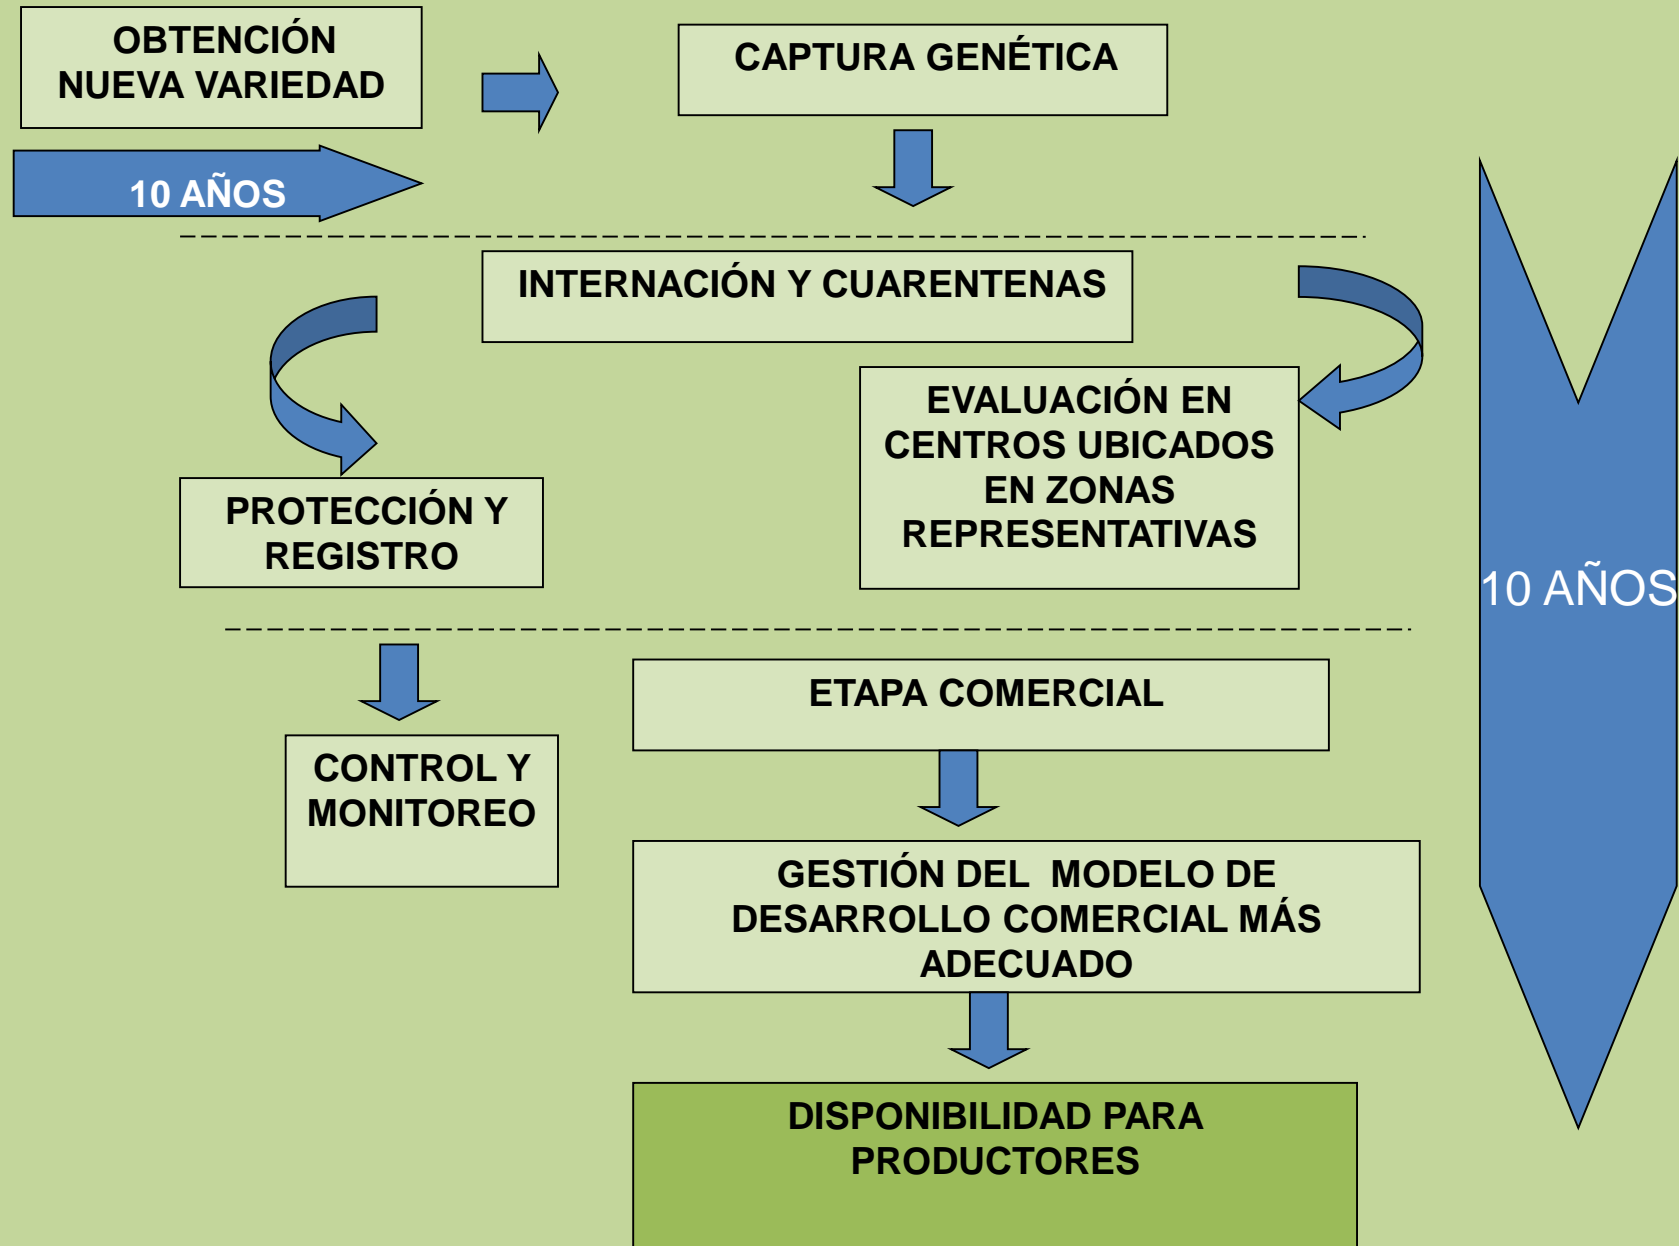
OBTENCIÓN NUEVA VARIEDAD

CAPTURA GENÉTICA

10 AÑOS

INTERNACIÓN Y CUARENTENAS

PROTECCIÓN Y REGISTRO

EVALUACIÓN EN CENTROS UBICADOS EN ZONAS REPRESENTATIVAS

10 AÑOS

CONTROL Y MONITOREO

ETAPA COMERCIAL

GESTIÓN DEL MODELO DE DESARROLLO COMERCIAL MÁS ADECUADO

DISPONIBILIDAD PARA PRODUCTORES